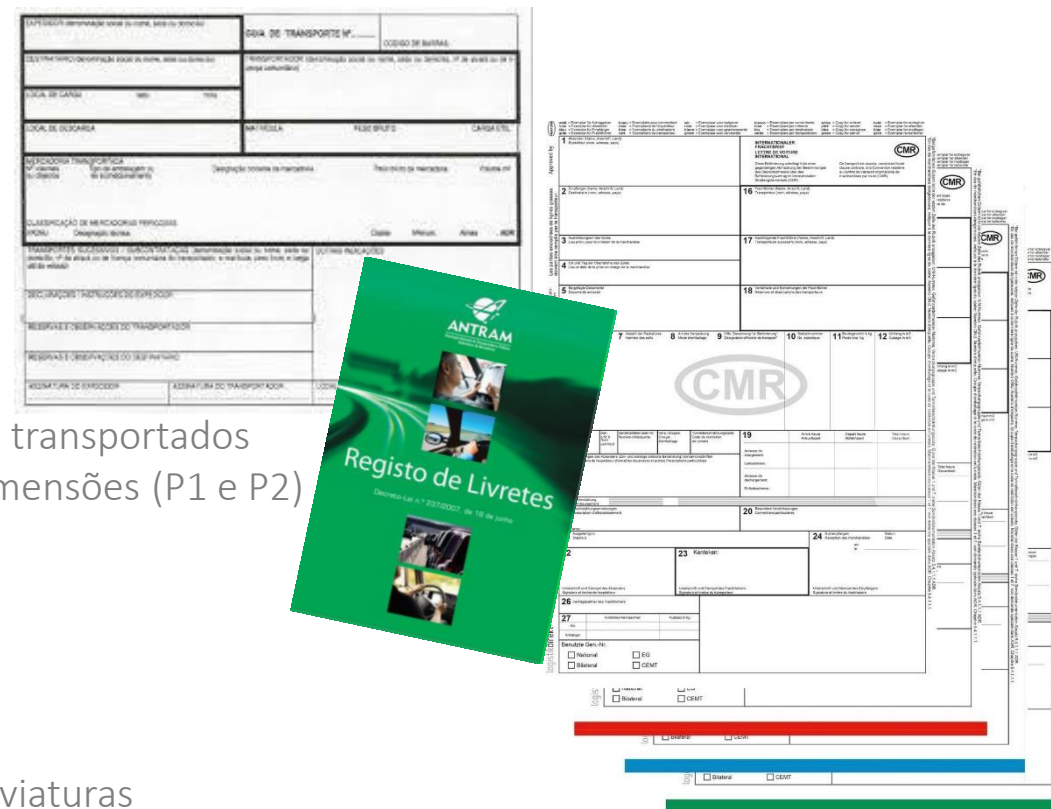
EXPEDIDOR (denominação social ou nome, sede ou domicílio)

GUIA DE TRANSPORTE Nº

CÓDIGO DE BARRAS

DESTINATÁRIO (denominação social ou nome, sede ou domicílio)

TRANSPORTADOR (denominação social ou nome, sede ou domicílio, nº de alvará ou de licença comunitária)

LOCAL DE CARGA

LOCAL DE DESCARGA

MATRÍCULA

PESO BRUTO

CARGA ÚTIL

MERCADORIA TRANSPORTADA

CLASSIFICAÇÃO DE MERCADORIAS PERIGOSAS

TRANSPORTES SUCESSIVOS / SUBCONTRATAÇÃO

OUTRAS INDICAÇÕES

DECLARAÇÕES / INSTRUÇÕES DO EXPEDIDOR

RESERVAS E OBSERVAÇÕES DO TRANSPORTADOR

RESERVAS E OBSERVAÇÕES DO DESTINATÁRIO

ASSINATURA DO EXPEDIDOR

ASSINATURA DO TRANSPORTADOR

transportados
mensões (P1 e P2)

viaturas

ANTRAM

Registo de Livretes

Decreto-Lei n.º 257/2007, de 16 de julho

CMR

INTERNATIONALER FRACHTBRIEF
LETTRE DE VOITURE INTERNATIONAL

CMR

23 Kennzeichen

26

27

Benutzte Gen.-Nr.:
National
EG
Bilateral
CEMT

Bilateral
CEMT